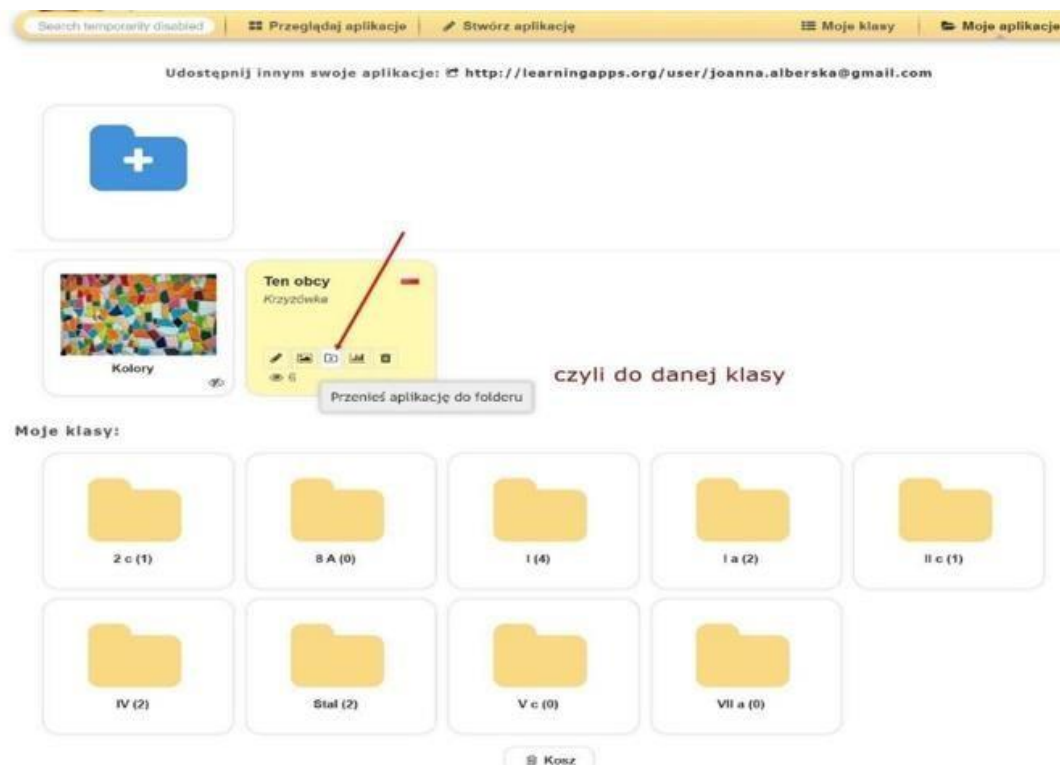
Search temporarily disabled | Przeglądaj aplikacje | Stwórz aplikację | Moje klasy | Moje aplikacje

Udostępnij innym swoje aplikacje: http://learningapps.org/user/joanna.alberska@gmail.com

Kolory

Ten obcy
Krzyżówka
6
Przenieś aplikację do folderu

czyli do danej klasy

Moje klasy:

2 c (1)
8 A (0)
I (4)
I a (2)
II c (1)
IV (2)
Stal (2)
V c (0)
VII a (0)

Kosz